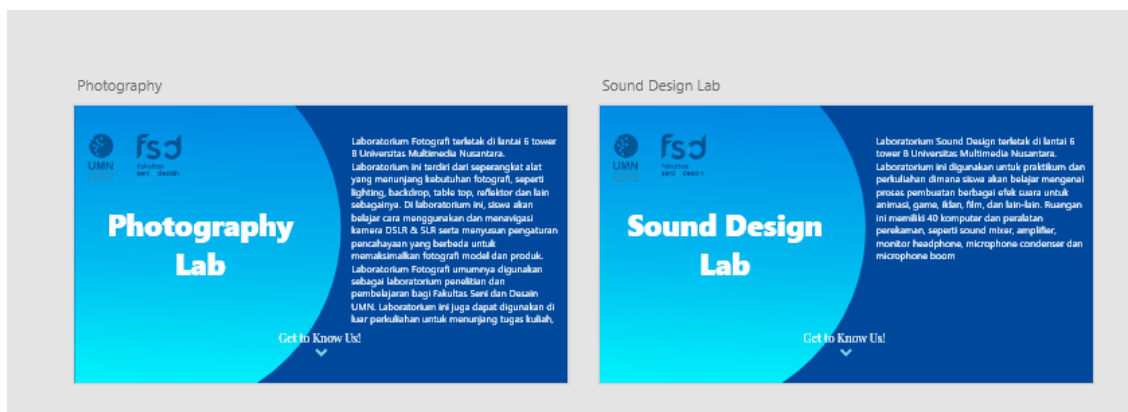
Photography

UMN

fsd
fakultas seni desain

Photography Lab

Laboratorium Fotografi terletak di lantai 6 tower B Universitas Multimedia Nusantara. Laboratorium ini terdiri dari seperangkat alat yang menunjang kebutuhan fotografi, seperti lighting, backdrop, table top, reflektor dan lain sebagainya. Di laboratorium ini, siswa akan belajar cara menggunakan dan menavigasi kamera DSLR & SLR serta menyusun pengaturan pencahayaan yang berbeda untuk memaksimalkan fotografi model dan produk. Laboratorium Fotografi umumnya digunakan sebagai laboratorium penelitian dan pembelajaran bagi Fakultas Seni dan Desain UMN. Laboratorium ini juga dapat digunakan di luar perkuliahan untuk menunjang tugas kuliah,

Get to Know Us!

Sound Design Lab

UMN

fsd
fakultas seni desain

Sound Design Lab

Laboratorium Sound Design terletak di lantai 6 tower B Universitas Multimedia Nusantara. Laboratorium ini digunakan untuk praktikum dan perkuliahan dimana siswa akan belajar mengenai proses pembuatan berbagai efek suara untuk animasi, game, iklan, film, dan lain-lain. Ruangan ini memiliki 40 komputer dan peralatan perekaman, seperti sound mixer, amplifier, monitor headphone, microphone condenser dan microphone boom

Get to Know Us!